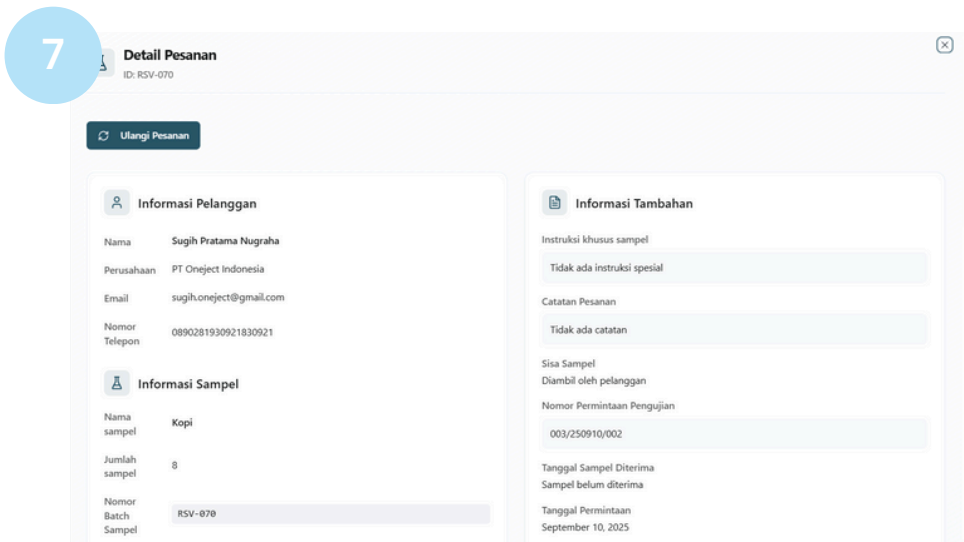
7

Detail Pesanan
ID: RSV-070

Ulangi Pesanan

Informasi Pelanggan

| Nama | Sugih Pratama Nugraha |
|---|---|
| Perusahaan | PT Oneject Indonesia |
| Email | sugih.oneject@gmail.com |
| Nomor Telepon | 0890281930921830921 |

Informasi Sampel

| Nama sampel | Kopi |
|---|---|
| Jumlah sampel | 8 |
| Nomor Batch Sampel | RSV-070 |

Informasi Tambahan

Instruksi khusus sampel
Tidak ada instruksi spesial

Catatan Pesanan
Tidak ada catatan

Sisa Sampel
Diambil oleh pelanggan

Nomor Permintaan Pengujian
003/250910/002

Tanggal Sampel Diterima
Sampel belum diterima

Tanggal Permintaan
September 10, 2025